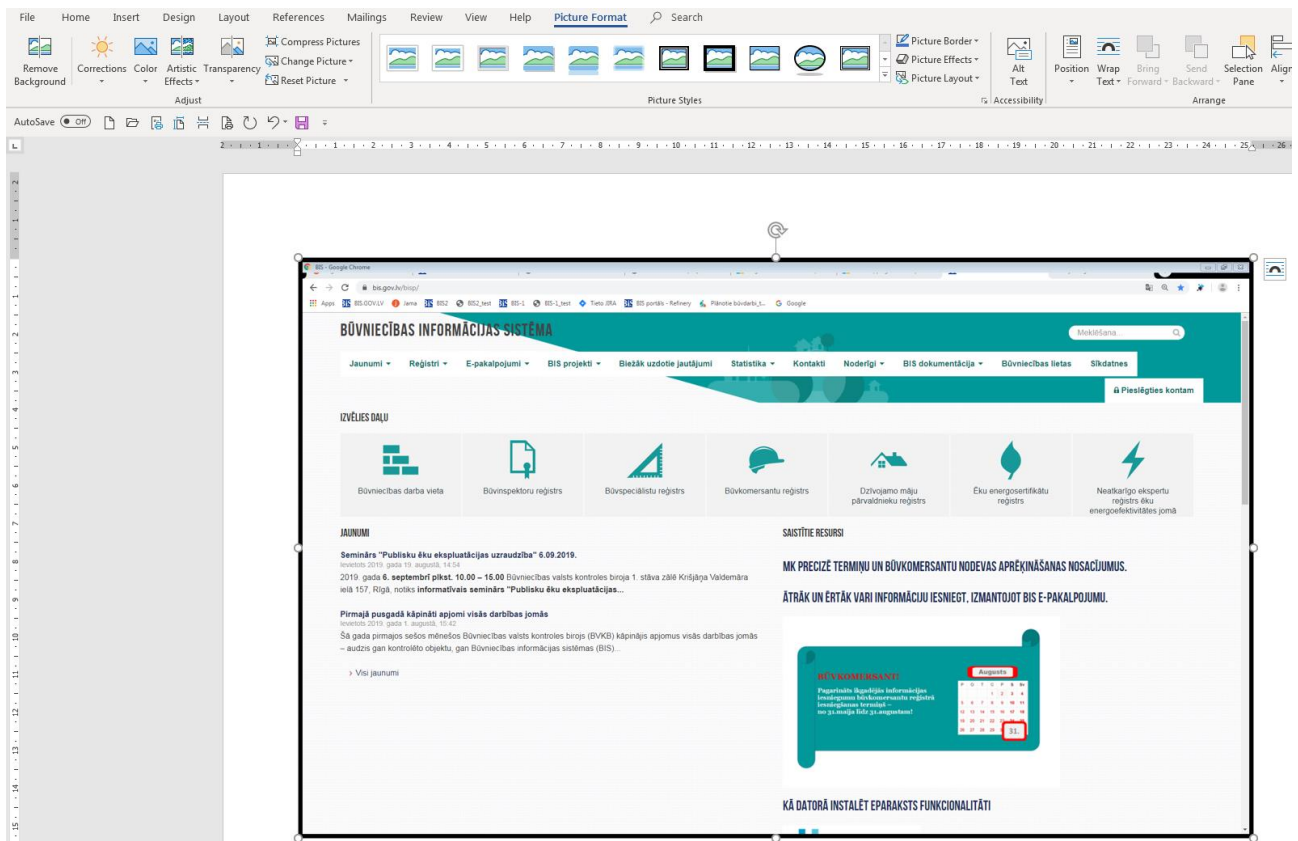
File Home Insert Design Layout References Mailings Review View Help Picture Format Search

Remove Background Corrections Color Artistic Effects Transparency Compress Pictures Change Picture Reset Picture
Adjust

Picture Styles

Picture Border Picture Effects Picture Layout

Alt Text
Accessibility

Position Wrap Text Bring Forward Send Backward Selection Pane Align
Arrange

AutoSave Off

BIS - Google Chrome
bis.gov.lv/bisp/
Apps BIS.GOV.LV Jama BIS2 BIS2_test BIS-1 BIS-1_test Tieto JIRA BIS portāls - Refinery Plānotie būvdarbi_t... Google

BŪVNIECĪBAS INFORMĀCIJAS SISTĒMA
Meklēšana...

Jaunumi Reģistri E-pakalpojumi BIS projekti Biežāk uzdotie jautājumi Statistika Kontakti Noderīgi BIS dokumentācija Būvniecības lietas Sīkdatnes

Pieslēgties kontam

IZVĒLIES DAĻU

Būvniecības darba vieta
Būvinspektoru reģistrs
Būvspeciālistu reģistrs
Būvkomersantu reģistrs
Dzīvojamo māju pārvaldnieku reģistrs
Ēku energosertifikātu reģistrs
Neatkarīgo ekspertu reģistrs ēku energoefektivitātes jomā

JAUNUMI

Seminārs "Publisku ēku ekspluatācijas uzraudzība" 6.09.2019.
Ievietots 2019. gada 19. augustā, 14:54
2019. gada 6. septembrī plkst. 10.00 – 15.00 Būvniecības valsts kontroles biroja 1. stāva zālē Krišjāņa Valdemāra ielā 157, Rīgā, notiks informatīvais seminārs "Publisku ēku ekspluatācijas...

Pirmajā pusgadā kāpināti apjomi visās darbības jomās
Ievietots 2019. gada 1. augustā, 10:42
Šā gada pirmajos sešos mēnešos Būvniecības valsts kontroles birojs (BVKB) kāpinājis apjomus visās darbības jomās – audzis gan kontrolēto objektu, gan Būvniecības informācijas sistēmas (BIS)...

› Visi jaunumi

SAISTĪTIE RESURSI

MK PRECIZĒ TERMIŅU UN BŪVKOMERSANTU NODEVAS APRĒĶINĀŠANAS NOSACĪJUMUS.

ĀTRĀK UN ĒRTĀK VARI INFORMĀCIJU IESNIEGT, IZMANTOJOT BIS E-PAKALPOJUMU.

BŪVKOMERSANTI!
Pagarināts ikgadējās informācijas iesniegšanas būvkomersantu reģistrā iesniegšanas termiņš – no 31.maija līdz 31.augustam!
Augusts
31.

KĀ DATORĀ INSTALĒT EPARAKSTS FUNKCIONALITĀTI